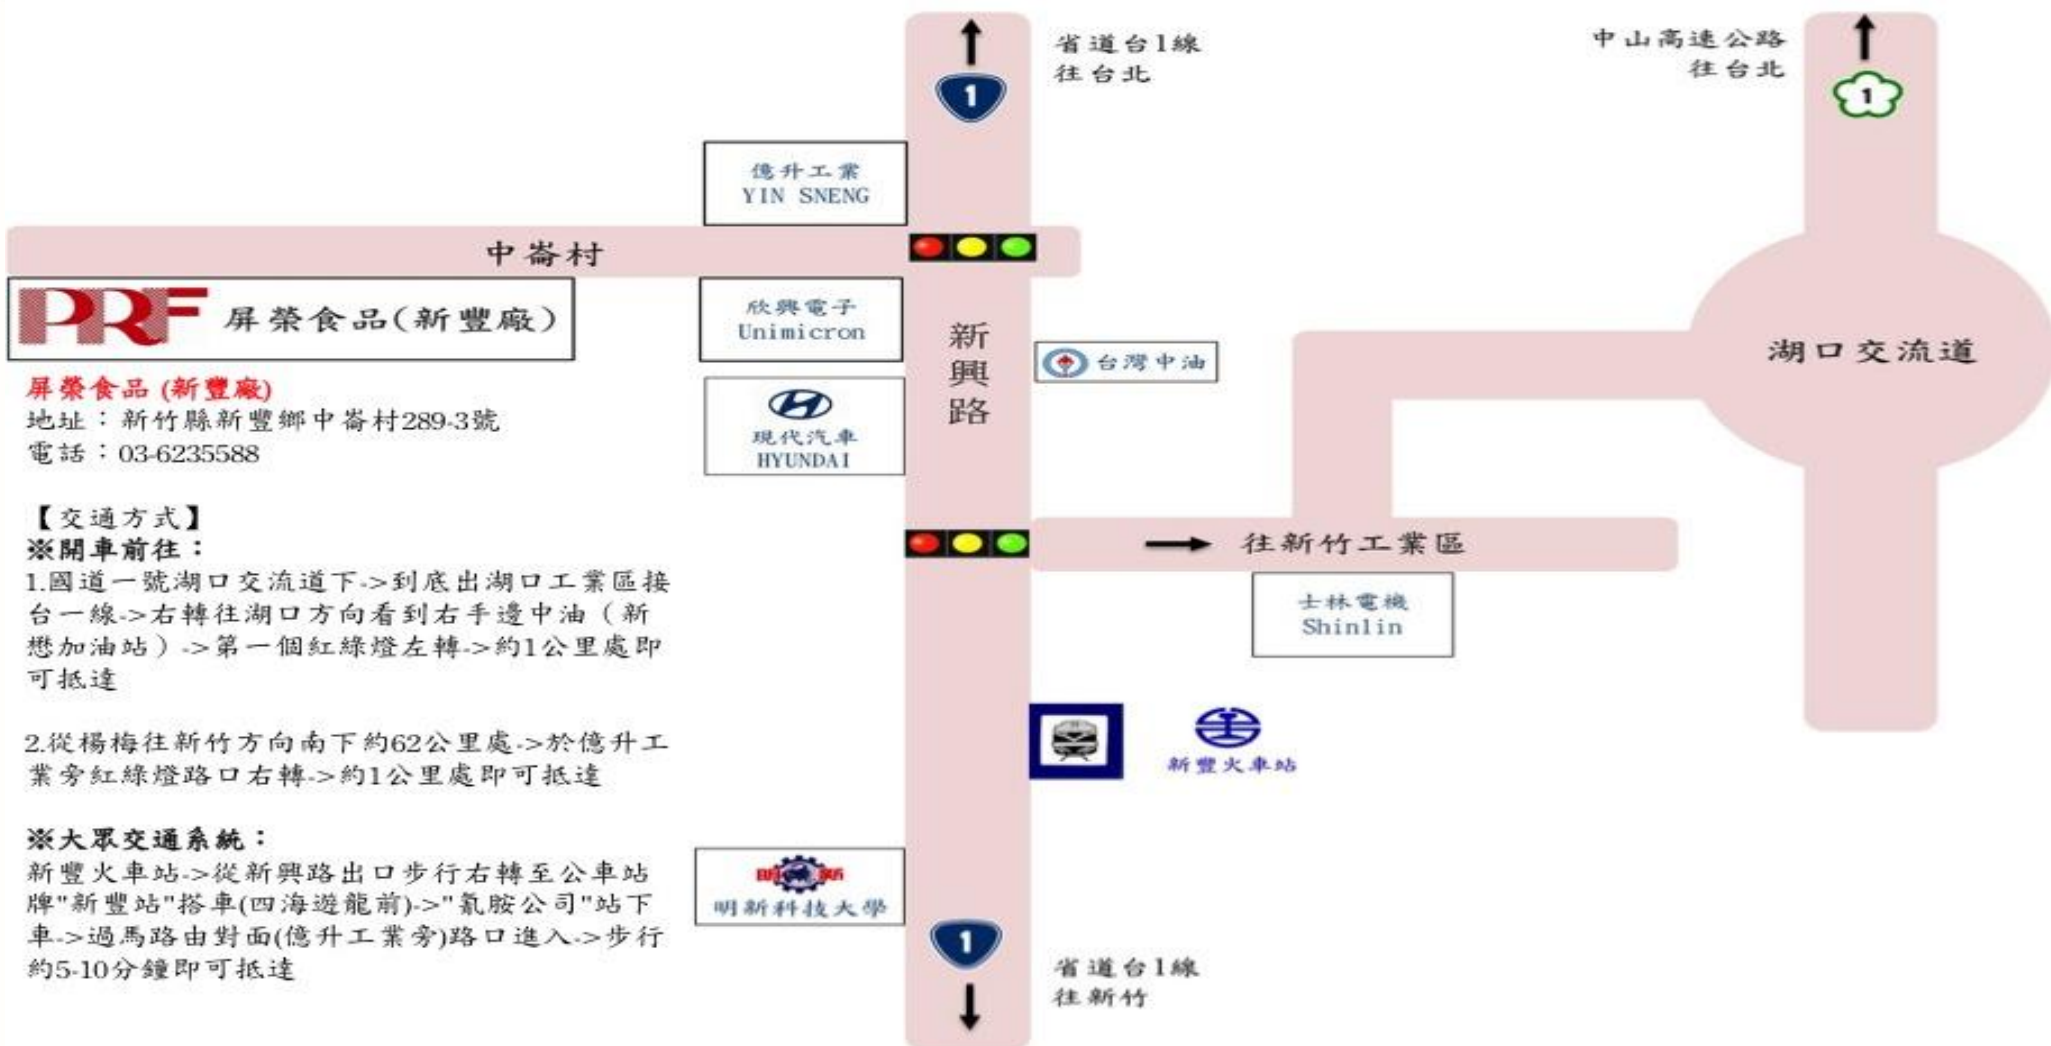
省道台1線
往台北

中山高速公路
往台北

1

1

億升工業
YIN SNENG

中崙村

PRF 屏榮食品(新豐廠)

欣興電子
Unimicron

新興路

台灣中油

湖口交流道

現代汽車
HYUNDAI

屏榮食品 (新豐廠)
地址：新竹縣新豐鄉中崙村289-3號
電話：03-6235588

【交通方式】
※開車前往：
1.國道一號湖口交流道下->到底出湖口工業區接台一線->右轉往湖口方向看到右手邊中油（新懋加油站）->第一個紅綠燈左轉->約1公里處即可抵達

2.從楊梅往新竹方向南下約62公里處->於億升工業旁紅綠燈路口右轉->約1公里處即可抵達

※大眾交通系統：
新豐火車站->從新興路出口步行右轉至公車站牌"新豐站"搭車(四海遊龍前)->"氰胺公司"站下車->過馬路由對面(億升工業旁)路口進入->步行約5-10分鐘即可抵達

往新竹工業區

士林電機
Shinlin

新豐火車站

明新
明新科技大學

1

省道台1線
往新竹